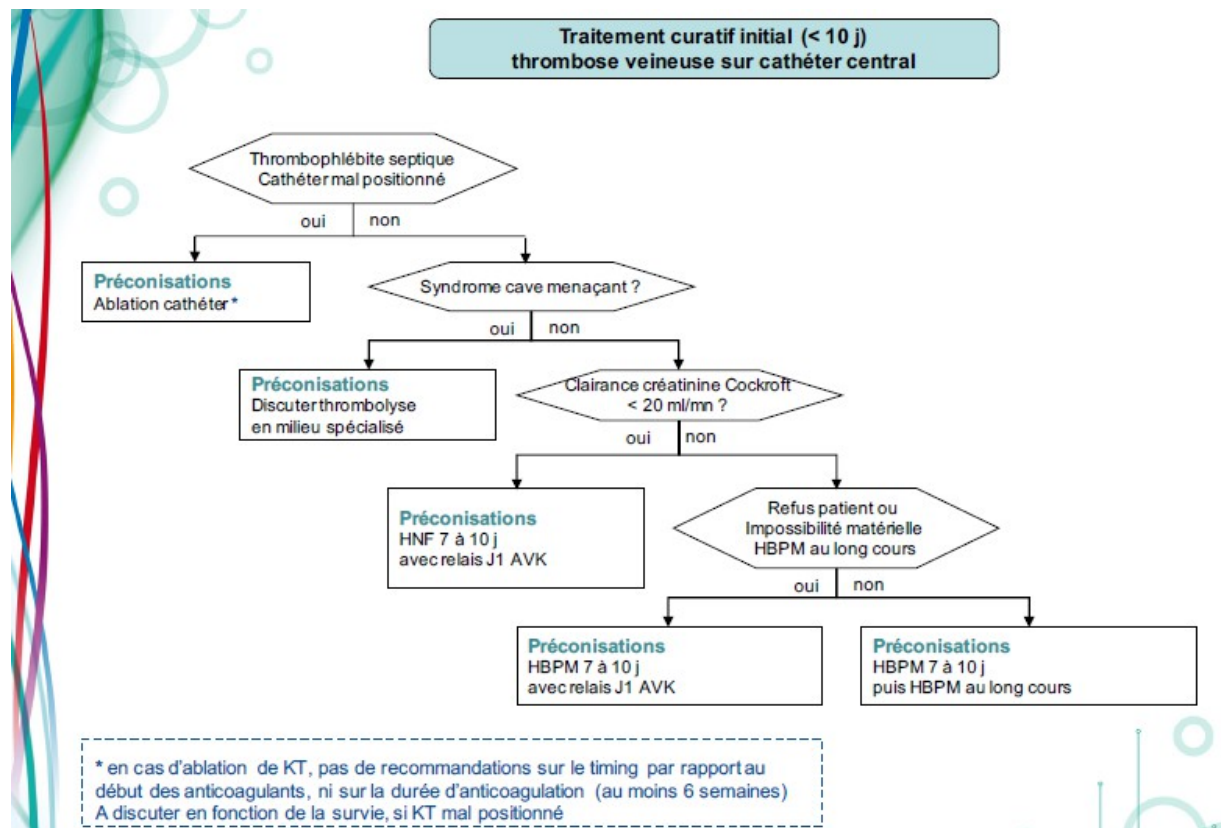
Traitement curatif initial (< 10 j)
thrombose veineuse sur cathéter central

Thrombophlébite septique
Cathéter mal positionné

oui non

Préconisations
Ablation cathéter *

Syndrome cave menaçant ?

oui non

Préconisations
Discuter thrombolyse
en milieu spécialisé

Clairance créatinine Cockroft
< 20 ml/mn ?

oui non

Préconisations
HNF 7 à 10 j
avec relais J1 AVK

Refus patient ou
Impossibilité matérielle
HBPM au long cours

oui non

Préconisations
HBPM 7 à 10 j
avec relais J1 AVK

Préconisations
HBPM 7 à 10 j
puis HBPM au long cours

* en cas d'ablation de KT, pas de recommandations sur le timing par rapport au début des anticoagulants, ni sur la durée d'anticoagulation (au moins 6 semaines)
A discuter en fonction de la survie, si KT mal positionné